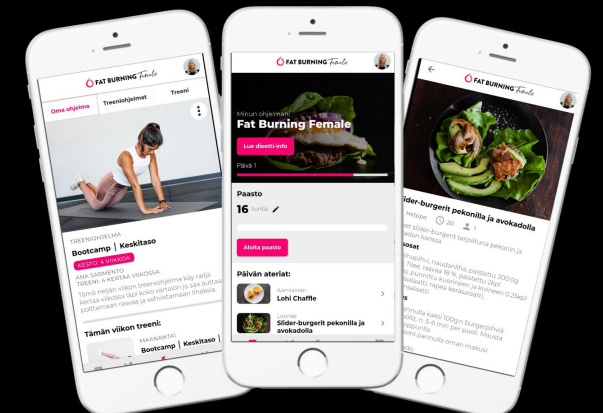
FAT BURNING Female

Oma ohjelma
Treeniohjelmat
Treeni

TREENIOHJELMA
Bootcamp | Keskitaso
KESTO: 4 VIIKKOA
ANA SARMENTO
TREENI: 4 KERTAA VIIKOSSA
Tämä neljän viikon treeniohjelma käy neljä kertaa viikossa läpi koko vartalon ja saa auttaa polttamaan rasvaa ja vahvistamaan lihaksia.

Tämän viikon treeni:
MAANANTAI
Bootcamp | Keskitaso

FAT BURNING Female

Minun ohjelmani
Fat Burning Female
Lue dieetti-info
Päivä 1

Paasto
16 tuntia
Aloita paasto

Päivän ateriat:
Aamiainen
Lohi Chaffle
Lounas
Slider-burgerit pekonilla ja avokadolla

FAT BURNING Female

Slider-burgerit pekonilla ja avokadolla
Helppo
20
1
Slider-burgerit tarjoiltuna pekonin ja salaatin kanssa
Ainesosat
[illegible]
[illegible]